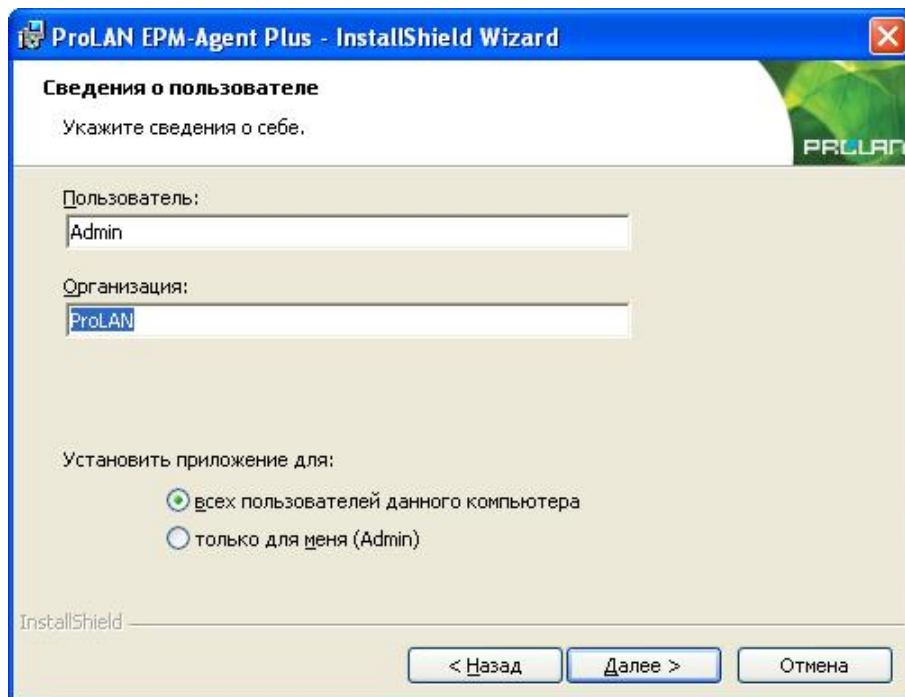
ProLAN EPM-Agent Plus - InstallShield Wizard

Сведения о пользователе

Укажите сведения о себе.

PROLAN

Пользователь:

Admin

Организация:

ProLAN

Установить приложение для:

всех пользователей данного компьютера

только для меня (Admin)

InstallShield

< Назад

Далее >

Отмена